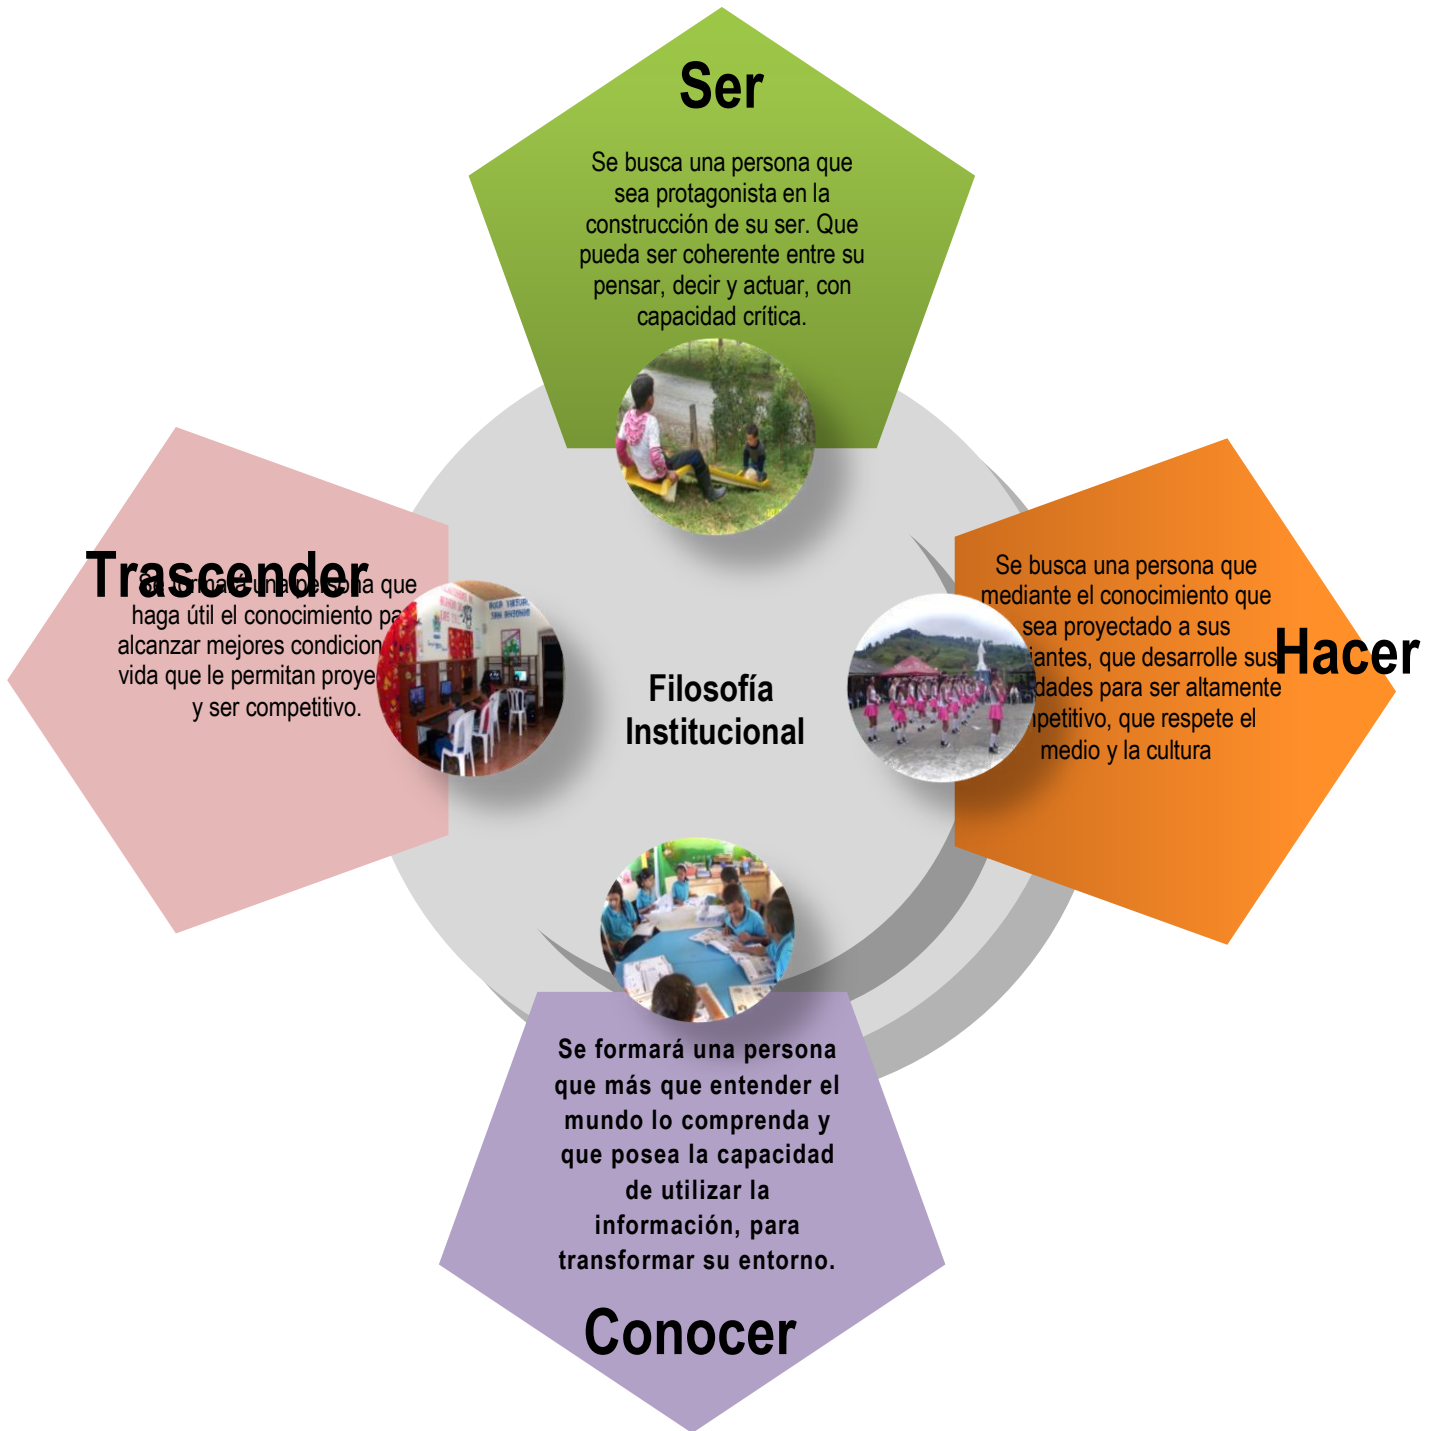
Ser

Se busca una persona que sea protagonista en la construcción de su ser. Que pueda ser coherente entre su pensar, decir y actuar, con capacidad crítica.

Trascender

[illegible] una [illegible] que haga útil el conocimiento pa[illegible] alcanzar mejores condicion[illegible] vida que le permitan proye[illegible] y ser competitivo.

Filosofía Institucional

Se busca una persona que mediante el conocimiento que sea proyectado a sus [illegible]iantes, que desarrolle sus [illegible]dades para ser altamente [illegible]petitivo, que respete el medio y la cultura

Hacer

Se formará una persona que más que entender el mundo lo comprenda y que posea la capacidad de utilizar la información, para transformar su entorno.

Conocer